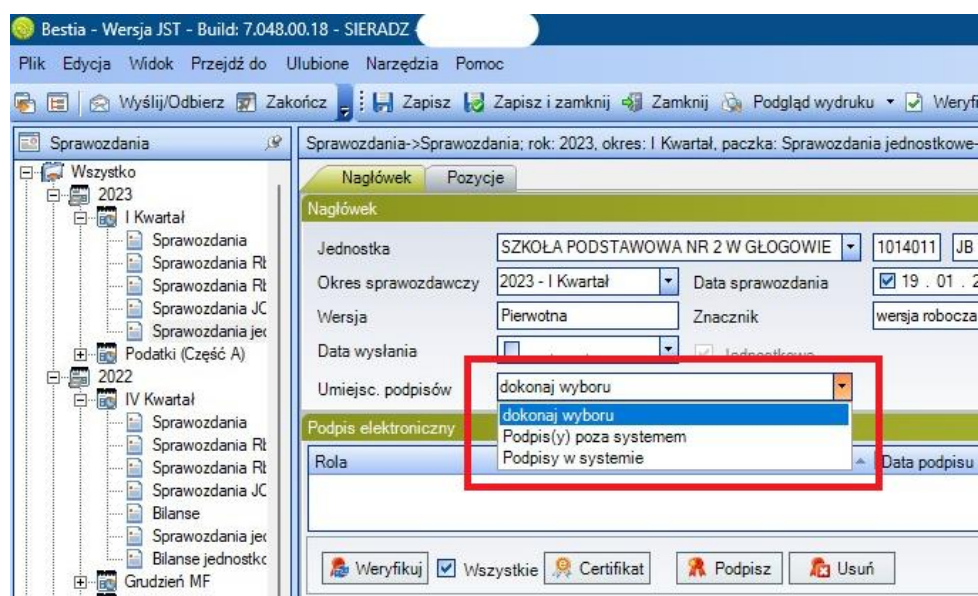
Bestia - Wersja JST - Build: 7.048.00.18 - SIERADZ

Plik Edycja Widok Przejdź do Ulubione Narzędzia Pomoc

Wyślij/Odbierz Zakończ Zapisz Zapisz i zamknij Zamknij Podgląd wydruku Weryfi

Sprawozdania

Wszystko
2023
I Kwartał
Sprawozdania
Sprawozdania Rł
Sprawozdania Rł
Sprawozdania JC
Sprawozdania jec
Podatki (Część A)
2022
IV Kwartał
Sprawozdania
Sprawozdania Rł
Sprawozdania Rł
Sprawozdania JC
Bilanse
Sprawozdania jec
Bilanse jednostkc
Grudzień MF

Sprawozdania->Sprawozdania; rok: 2023, okres: I Kwartał, paczka: Sprawozdania jednostkowe-

Nagłówek Pozycje

Nagłówek

| Jednostka | SZKOŁA PODSTAWOWA NR 2 W GŁOGOWIE | 1014011 | JB |
|---|---|---|---|
| Okres sprawozdawczy | 2023 - I Kwartał | Data sprawozdania | 19 . 01 . 2 |
| Wersja | Pierwotna | Znacznik | wersja robocza |
| Data wysłania | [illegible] | Jednostkowe | |
| Umiejsc. podpisów | dokonaj wyboru | | |

dokonaj wyboru
Podpis(y) poza systemem
Podpisy w systemie

Podpis elektroniczny

Rola Data podpisu

Weryfikuj Wszystkie Certyfikat Podpisz Usuń